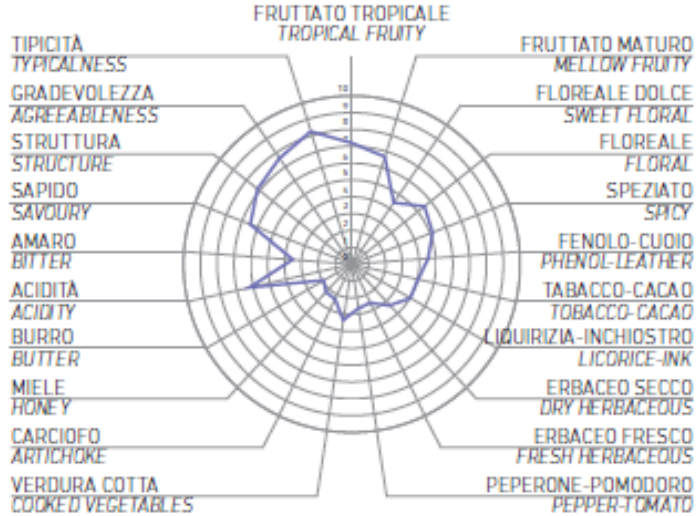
FRUTTATO TROPICALE
TROPICAL FRUITY

TIPICITÀ
TYPICALNESS

GRADEVOLEZZA
AGREEABLENESS

STRUTTURA
STRUCTURE

SAPIDO
SAVOURY

AMARO
BITTER

ACIDITÀ
ACIDITY

BURRO
BUTTER

MIELE
HONEY

CARCIOFO
ARTICHOKE

VERDURA COTTA
COOKED VEGETABLES

FRUTTATO MATURO
MELLOW FRUITY

FLOREALE DOLCE
SWEET FLORAL

FLOREALE
FLORAL

SPEZIATO
SPICY

FENOLO-CUOIO
PHENOL-LEATHER

TABACCO-CACAO
TOBACCO-CACAO

LIQUIRIZIA-INCHIOSTRO
LICORICE-INK

ERBACEO SECCO
DRY HERBACEOUS

ERBACEO FRESCO
FRESH HERBACEOUS

PEPERONE-POMODORO
PEPPER-TOMATO

10
9
8
7
6
5
4
3
2
1